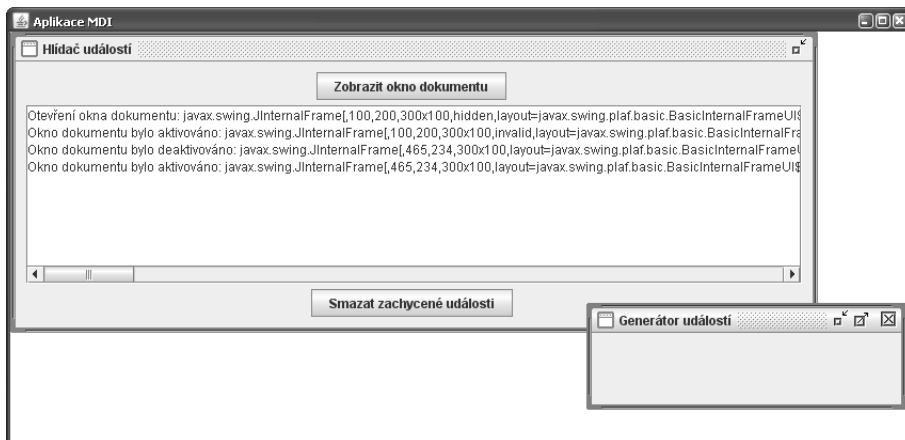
Aplikace MDI

Hlídač událostí

Zobrazit okno dokumentu

Otevření okna dokumentu: javax.swing.JInternalFrame[,100,200,300x100,hidden,layout=javax.swing.plaf.basic.BasicInternalFrameUI$
Okno dokumentu bylo aktivováno: javax.swing.JInternalFrame[,100,200,300x100,invalid,layout=javax.swing.plaf.basic.BasicInternalFra
Okno dokumentu bylo deaktivováno: javax.swing.JInternalFrame[,465,234,300x100,layout=javax.swing.plaf.basic.BasicInternalFrameU
Okno dokumentu bylo aktivováno: javax.swing.JInternalFrame[,465,234,300x100,layout=javax.swing.plaf.basic.BasicInternalFrameUI$

Smazat zachycené události

Generátor událostí